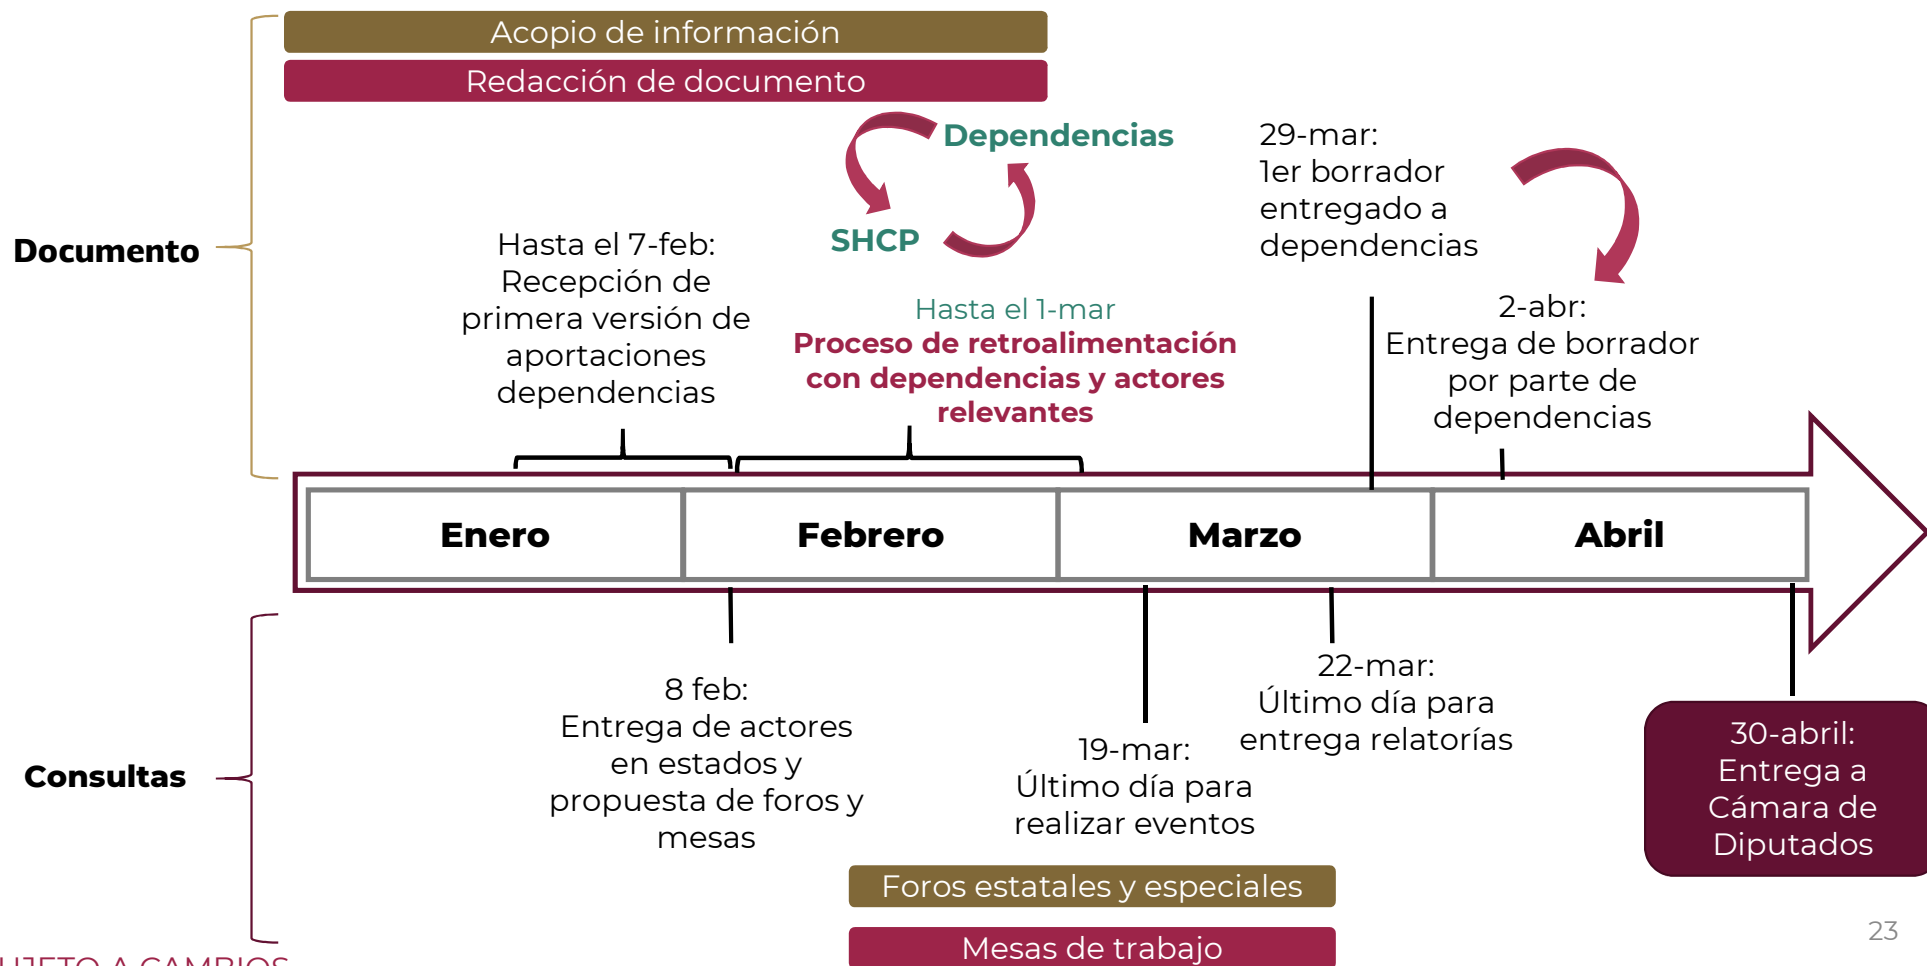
Acopio de información

Redacción de documento

Documento

Dependencias

SHCP

Hasta el 7-feb: Recepción de primera versión de aportaciones dependencias

Hasta el 1-mar
Proceso de retroalimentación con dependencias y actores relevantes

29-mar: 1er borrador entregado a dependencias

2-abr: Entrega de borrador por parte de dependencias

| Enero | Febrero | Marzo | Abril |
|---|---|---|---|

Consultas

8 feb: Entrega de actores en estados y propuesta de foros y mesas

19-mar: Último día para realizar eventos

22-mar: Último día para entrega relatorías

30-abril: Entrega a Cámara de Diputados

Foros estatales y especiales

Mesas de trabajo

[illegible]UJETO A CAMBIOS

23